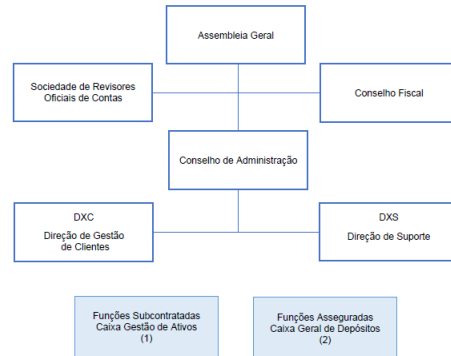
Assembleia Geral

Sociedade de Revisores Oficiais de Contas

Conselho Fiscal

Conselho de Administração

DXC
Direção de Gestão de Clientes

DXS
Direção de Suporte

Funções Subcontratadas
Caixa Gestão de Ativos
(1)

Funções Asseguradas
Caixa Geral de Depósitos
(2)